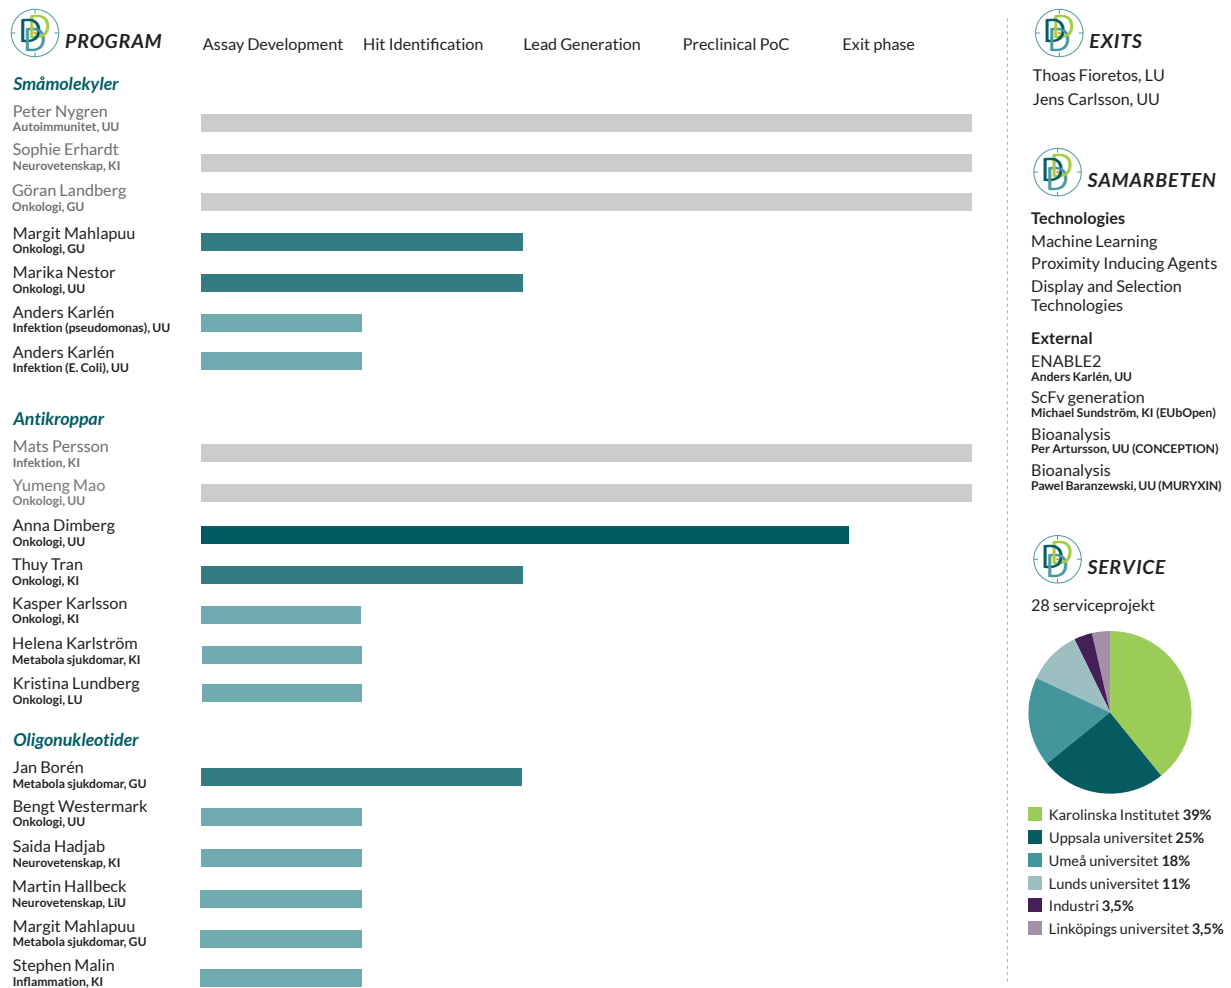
PROGRAM

Assay Development Hit Identification Lead Generation Preclinical PoC Exit phase

Småmolekyler

Peter Nygren
Autoimmunitet, UU

Sophie Erhardt
Neurovetenskap, KI

Göran Landberg
Onkologi, GU

Margit Mahlapuu
Onkologi, GU

Marika Nestor
Onkologi, UU

Anders Karlén
Infektion (pseudomonas), UU

Anders Karlén
Infektion (E. Coli), UU

Antikroppar

Mats Persson
Infektion, KI

Yumeng Mao
Onkologi, UU

Anna Dimberg
Onkologi, UU

Thuy Tran
Onkologi, KI

Kasper Karlsson
Onkologi, KI

Helena Karlström
Metabola sjukdomar, KI

Kristina Lundberg
Onkologi, LU

Oligonukleotider

Jan Borén
Metabola sjukdomar, GU

Bengt Westermark
Onkologi, UU

Saida Hadjab
Neurovetenskap, KI

Martin Hallbeck
Neurovetenskap, LiU

Margit Mahlapuu
Metabola sjukdomar, GU

Stephen Malin
Inflammation, KI

EXITS

Thoas Fioretos, LU
Jens Carlsson, UU

SAMARBETEN

Technologies
Machine Learning
Proximity Inducing Agents
Display and Selection Technologies

External
ENABLE2
Anders Karlén, UU
ScFv generation
Michael Sundström, KI (EUbOpen)
Bioanalysis
Per Artursson, UU (CONCEPTION)
Bioanalysis
Pawel Baranzewski, UU (MURYXIN)

SERVICE

28 serviceprojekt

Karolinska Institutet 39%
Uppsala universitet 25%
Umeå universitet 18%
Lunds universitet 11%
Industri 3,5%
Linköpings universitet 3,5%